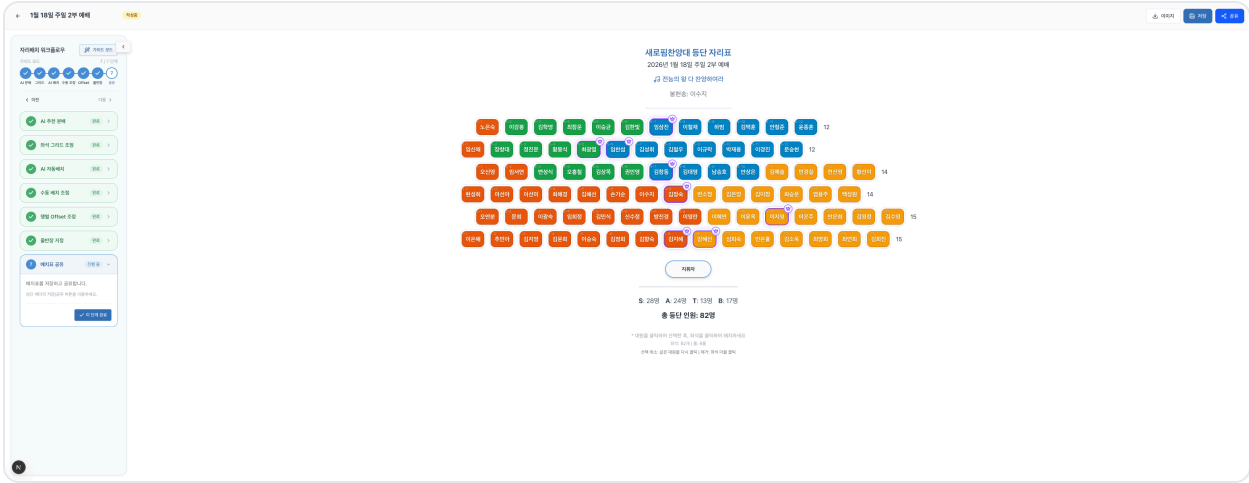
1월 18일 주일 2부 예배

작성중

이미지

저장

공유

자리배치 워크플로우

가이드 보기

AI 추천 분배

완료

좌석 그리드 조정

완료

AI 자동배치

완료

수동 배치 조정

완료

행별 Offset 조정

완료

줄반장 지정

완료

배치표 공유

진행 중

배치표를 저장하고 공유합니다.

이 단계 완료

새로핌찬양대 등단 자리표

2026년 1월 18일 주일 2부 예배

전능의 왕 다 찬양하여라

봉헌송: 이수지

12

12

14

14

15

15

지휘자

S: 28명 A: 24명 T: 13명 B: 17명

총 등단 인원: 82명

N